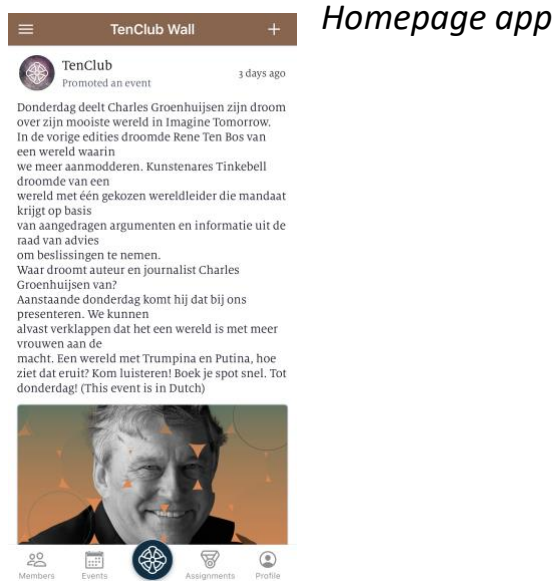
TenClub Wall

+

Homepage app

TenClub
Promoted an event
3 days ago

Donderdag deelt Charles Groenhuijsen zijn droom over zijn mooiste wereld in Imagine Tomorrow. In de vorige edities droomde Rene Ten Bos van een wereld waarin we meer aanmodderen. Kunstenares Tinkebell droomde van een wereld met één gekozen wereldleider die mandaat krijgt op basis van aangedragen argumenten en informatie uit de raad van advies om beslissingen te nemen.
Waar droomt auteur en journalist Charles Groenhuijsen van?
Aanstaande donderdag komt hij dat bij ons presenteren. We kunnen alvast verklappen dat het een wereld is met meer vrouwen aan de macht. Een wereld met Trumpina en Putina, hoe ziet dat eruit? Kom luisteren! Boek je spot snel. Tot donderdag! (This event is in Dutch)

Members
Events
Assignments
Profile